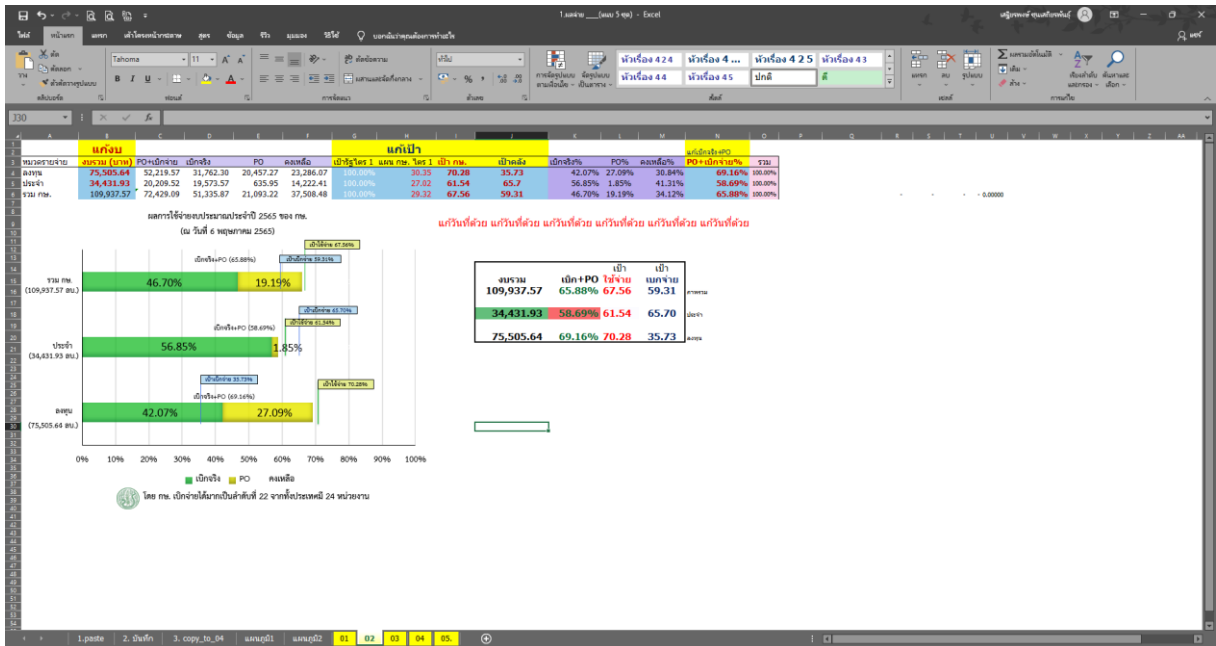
1.ผลจ่าย ___(ผนผ 5 ชุด) - Excel

ไฟล์ หน้าแรก แทรก เค้าโครงหน้ากระดาษ สูตร ข้อมูล รีวิว มุมมอง วิธีใช้ บอกฉันว่าคุณต้องการทำอะไร

Tahoma 11 ตัดข้อความ ทั่วไป หัวเรื่อง 4 2 4 หัวเรื่อง 4 ... หัวเรื่อง 4 2 5 หัวเรื่อง 4 3 หัวเรื่อง 4 4 หัวเรื่อง 4 5 ปกติ ดี

| หมวดรายจ่าย | แก้งบ งบรวม (บาท) | PO+เบิกจ่าย | เบิกจริง | PO | คงเหลือ | เป้ารัฐบาล ไตร 1 | แผน กษ. ไตร 1 | เป้า กษ. | เป้าคลัง | เบิกจริง% | PO% | คงเหลือ% | แก้เบิกจริง+PO PO+เบิกจ่าย% | รวม |
|---|---|---|---|---|---|---|---|---|---|---|---|---|---|---|
| ลงทุน | 75,505.64 | 52,219.57 | 31,762.30 | 20,457.27 | 23,286.07 | 100.00% | 30.35 | 70.28 | 35.73 | 42.07% | 27.09% | 30.84% | 69.16% | 100.00% |
| ประจำ | 34,431.93 | 20,209.52 | 19,573.57 | 635.95 | 14,222.41 | 100.00% | 27.02 | 61.54 | 65.7 | 56.85% | 1.85% | 41.31% | 58.69% | 100.00% |
| รวม กษ. | 109,937.57 | 72,429.09 | 51,335.87 | 21,093.22 | 37,508.48 | 100.00% | 29.32 | 67.56 | 59.31 | 46.70% | 19.19% | 34.12% | 65.88% | 100.00% |

- 0.00000

ผลการใช้จ่ายงบประมาณประจำปี 2565 ของ กษ.
(ณ วันที่ 6 พฤษภาคม 2565)

แก้วันที่ด้วย แก้วันที่ด้วย แก้วันที่ด้วย แก้วันที่ด้วย แก้วันที่ด้วย แก้วันที่ด้วย

รวม กษ. (109,937.57 ลบ.) 46.70% 19.19%
เบิกจริง+PO (65.88%) เป้าเบิกจ่าย 59.31% เป้าใช้จ่าย 67.56%
ประจำ (34,431.93 ลบ.) 56.85% 1.85%
เบิกจริง+PO (58.69%) เป้าใช้จ่าย 61.54% เป้าเบิกจ่าย 65.70%
ลงทุน (75,505.64 ลบ.) 42.07% 27.09%
เป้าเบิกจ่าย 35.73% เบิกจริง+PO (69.16%) เป้าใช้จ่าย 70.28%

0% 10% 20% 30% 40% 50% 60% 70% 80% 90% 100%
เบิกจริง PO คงเหลือ

โดย กษ. เบิกจ่ายได้มากเป็นลำดับที่ 22 จากทั้งประเทศมี 24 หน่วยงาน

| งบรวม | เบิก+PO | เป้า ใช้จ่าย | เป้า เบิกจ่าย | |
|---|---|---|---|---|
| 109,937.57 | 65.88% | 67.56 | 59.31 | ภาพรวม |
| 34,431.93 | 58.69% | 61.54 | 65.70 | ประจำ |
| 75,505.64 | 69.16% | 70.28 | 35.73 | ลงทุน |

1.paste 2. บันทึก 3. copy_to_04 แผนภูมิ1 แผนภูมิ2 01 02 03 04 05.